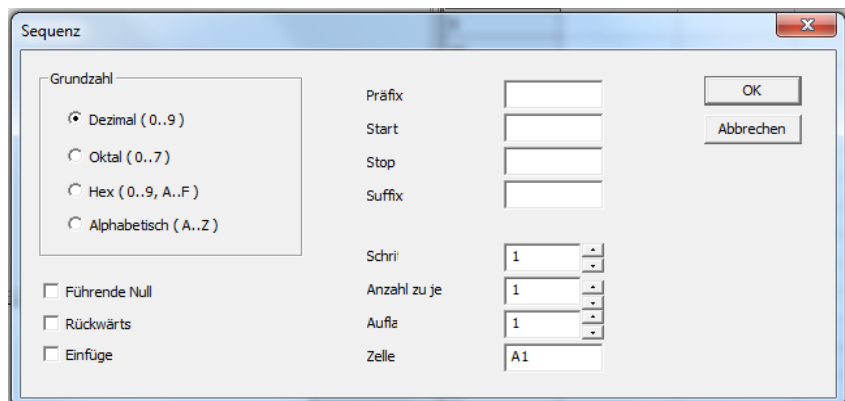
Sequenz

Grundzahl

Dezimal ( 0..9 )

Oktal ( 0..7 )

Hex ( 0..9, A..F )

Alphabetisch ( A..Z )

Führende Null

Rückwärts

Einfüge

Präfix

Start

Stop

Suffix

Schrit

1

Anzahl zu je

1

Aufla

1

Zelle

A1

OK

Abbrechen